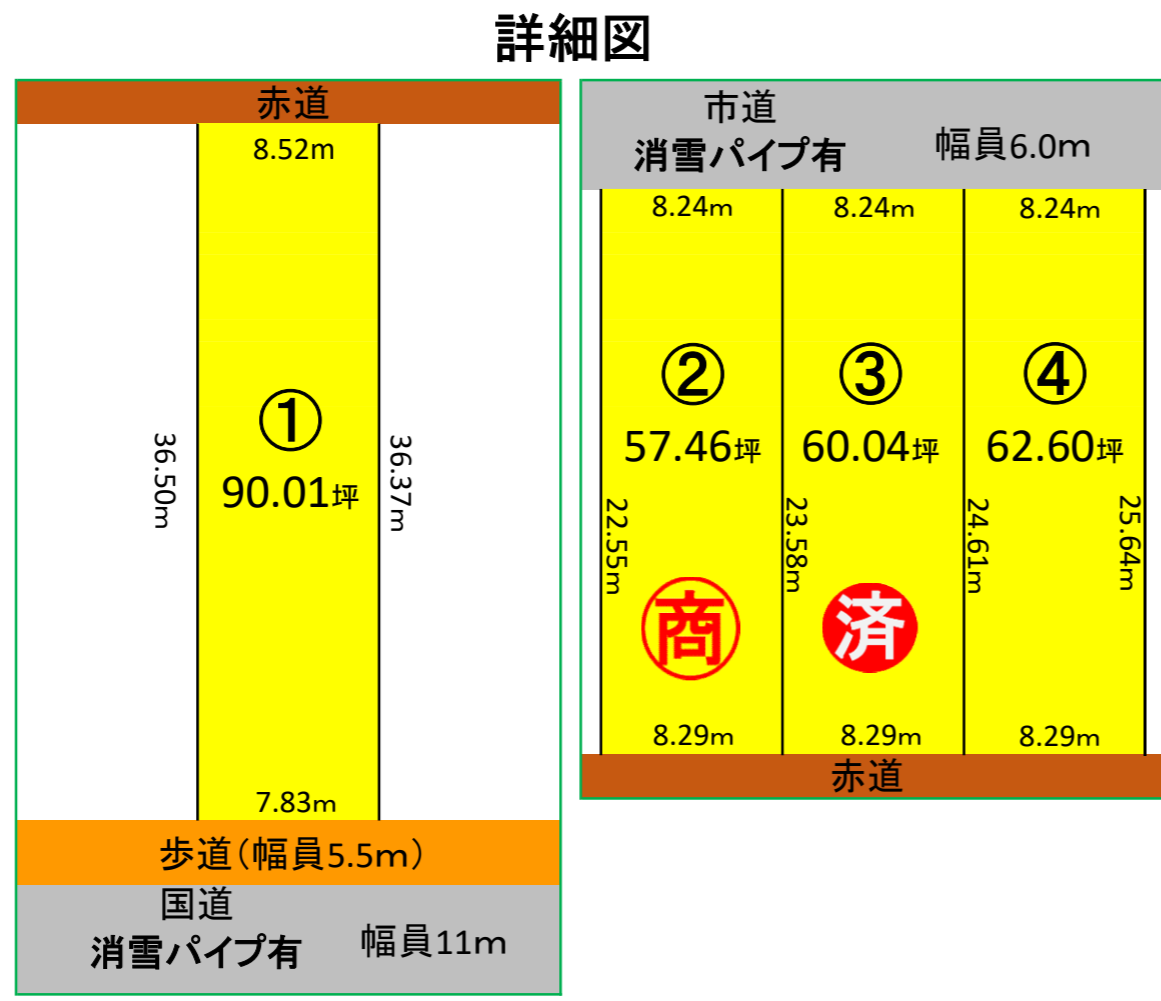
詳細図

赤道
8.52m
①
90.01坪
36.50m
36.37m
7.83m
歩道（幅員5.5m）
国道
消雪パイプ有
幅員11m

市道
消雪パイプ有
幅員6.0m
8.24m
8.24m
8.24m
②
57.46坪
③
60.04坪
④
62.60坪
22.55m
23.58m
24.61m
25.64m
商
済
8.29m
8.29m
8.29m
赤道